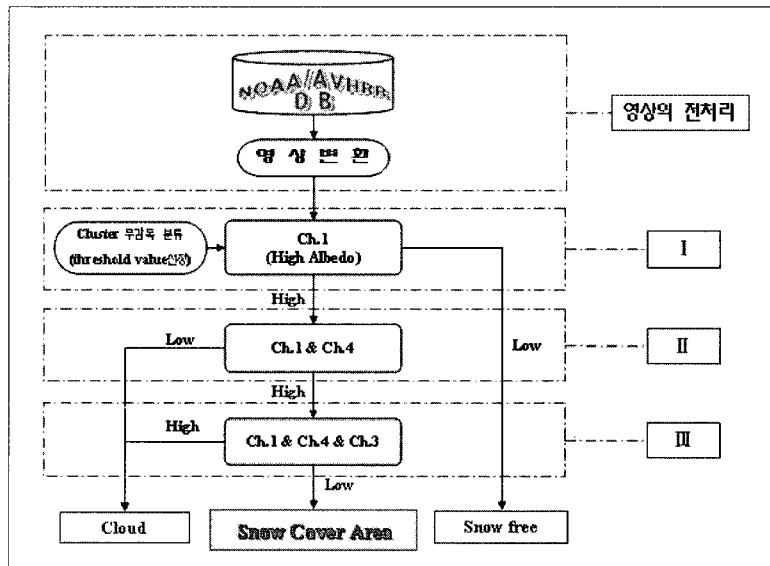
NOAA/AVHRR D.B.

영상의 전처리

영 상 변 환

Cluster 무감독 분류 (threshold value산정)

Ch.1 (High Albedo)

I

High

Low

Ch.1 & Ch.4

Low

II

High

High

Ch.1 & Ch.4 & Ch.3

III

Low

Cloud

Snow Cover Area

Snow free